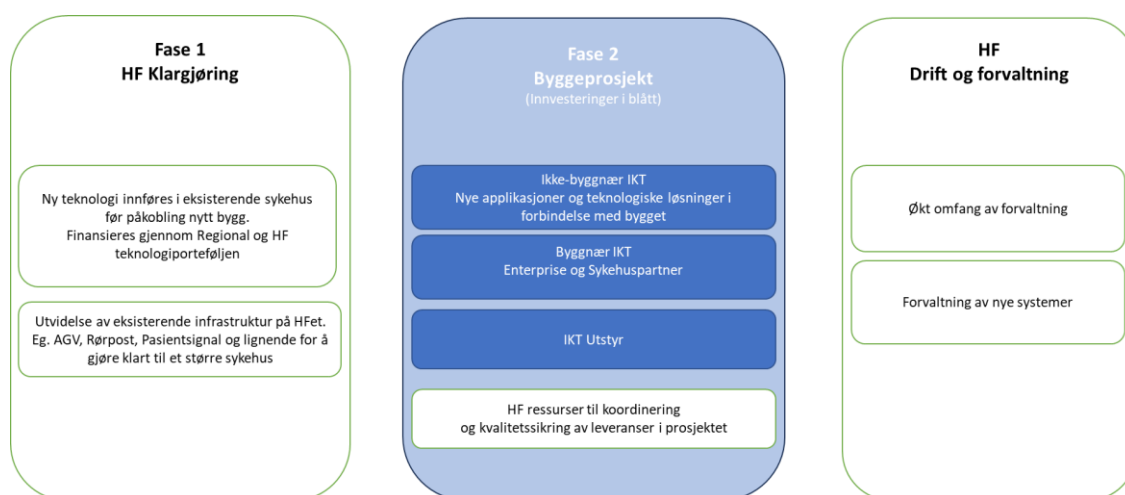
Fase 1
HF Klargjøring

Ny teknologi innføres i eksisterende sykehus før påkobling nytt bygg.
Finansieres gjennom Regional og HF teknologiporteføljen

Utvidelse av eksisterende infrastruktur på HFet.
Eg. AGV, Rørpost, Pasientsignal og lignende for å gjøre klart til et større sykehus

Fase 2
Byggeprosjekt
(Innvesteringer i blått)

Ikke-byggnær IKT
Nye applikasjoner og teknologiske løsninger i forbindelse med bygget

Byggnær IKT
Enterprise og Sykehuspartner

IKT Utstyr

HF ressurser til koordinering og kvalitetssikring av leveranser i prosjektet

HF
Drift og forvaltning

Økt omfang av forvaltning

Forvaltning av nye systemer